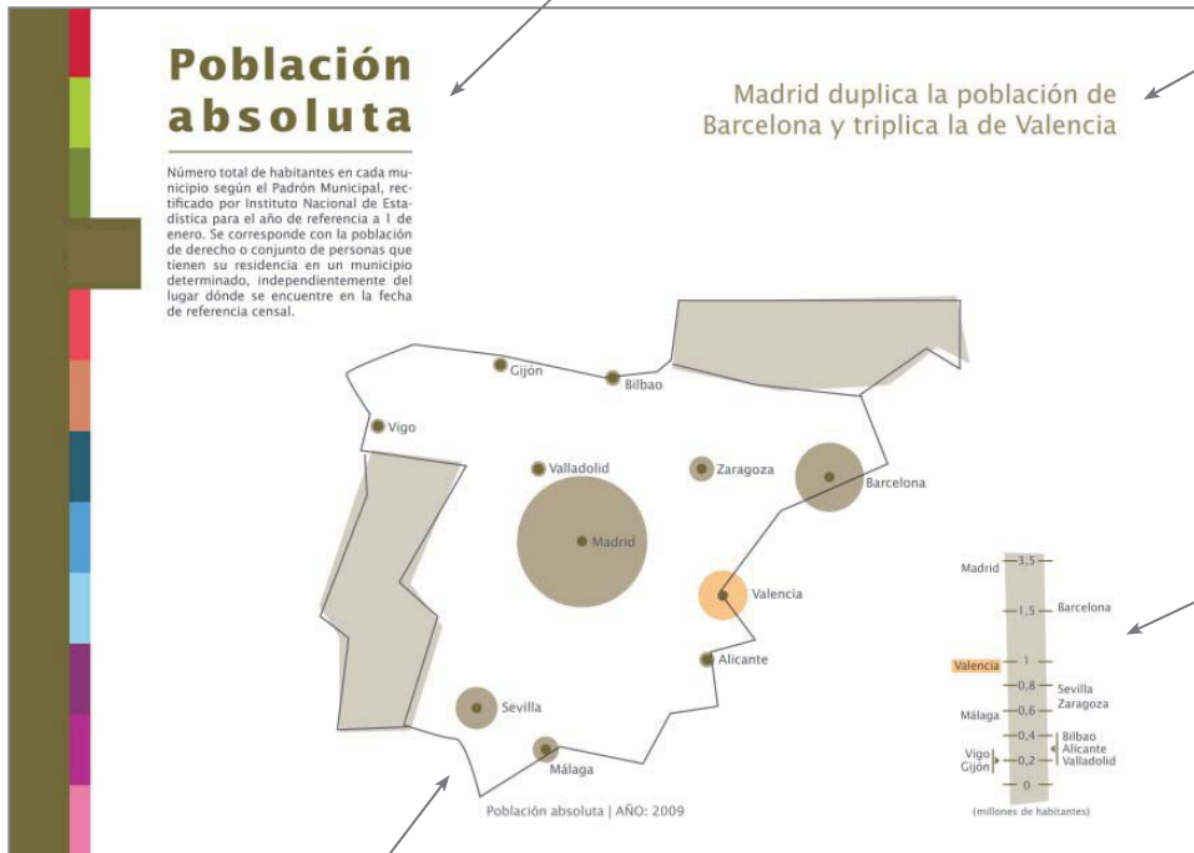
Población absoluta

Número total de habitantes en cada municipio según el Padrón Municipal, rectificado por Instituto Nacional de Estadística para el año de referencia a 1 de enero. Se corresponde con la población de derecho o conjunto de personas que tienen su residencia en un municipio determinado, independientemente del lugar dónde se encuentre en la fecha de referencia censal.

Madrid duplica la población de Barcelona y triplica la de Valencia

Gijón
Bilbao
Vigo
Valladolid
Zaragoza
Barcelona
Madrid
Valencia
Alicante
Sevilla
Málaga

Población absoluta | AÑO: 2009

Madrid 3,5
1,5 Barcelona
Valencia 1
0,8 Sevilla
Málaga 0,6 Zaragoza
0,4 Bilbao
Vigo 0,2 Alicante
Gijón Valladolid
0
(millones de habitantes)